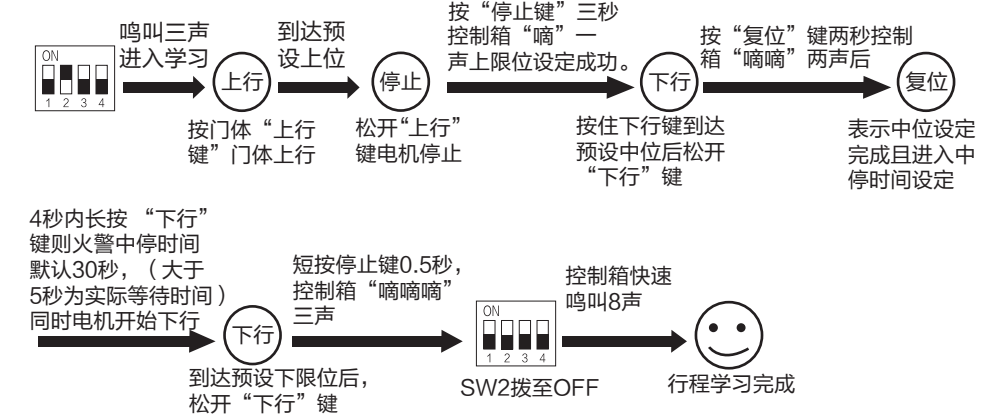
ON
1 2 3 4

鸣叫三声
进入学习

上行

按门体“上行键”门体上行

到达预设上位

停止

松开“上行”键电机停止

按“停止键”三秒控制箱“嘀”一声上限位设定成功。

下行

按住下行键到达预设中位后松开“下行”键

按“复位”键两秒控制箱“嘀嘀”两声后

复位

表示中位设定完成且进入中停时间设定

4秒内长按 “下行”键则火警中停时间默认30秒，（大于5秒为实际等待时间）同时电机开始下行

下行

到达预设下限位后，松开“下行”键

短按停止键0.5秒，控制箱“嘀嘀嘀”三声

ON
1 2 3 4

SW2拨至OFF

控制箱快速鸣叫8声

行程学习完成